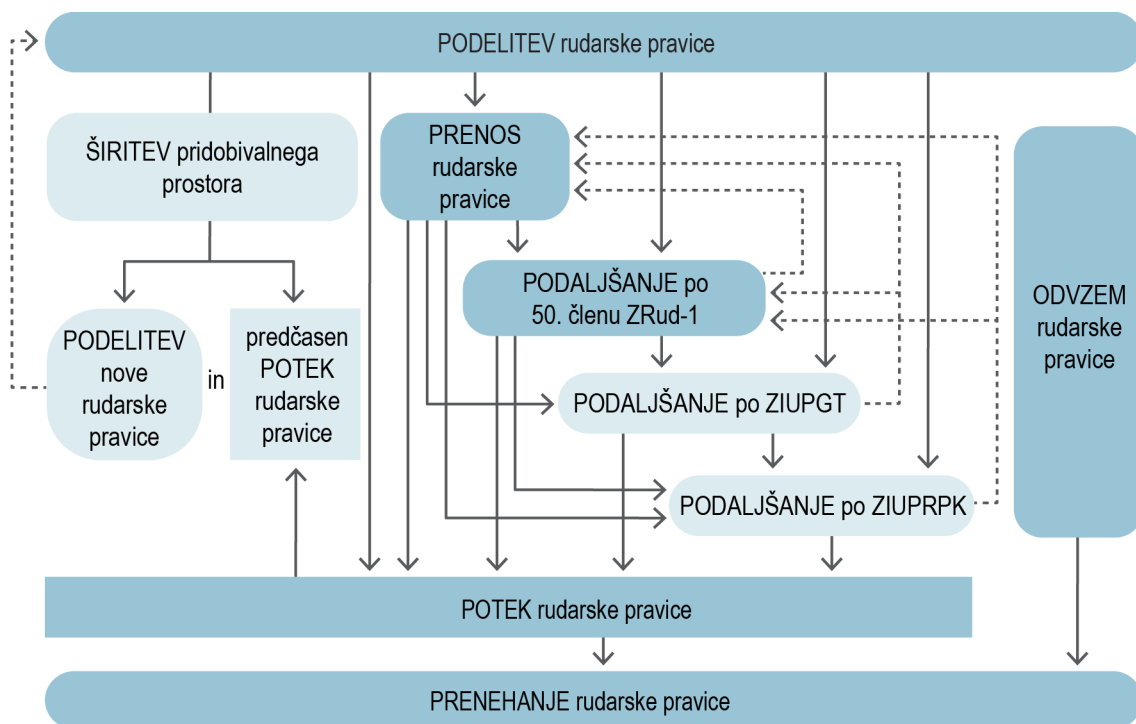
PODELITEV rudarske pravice

ŠIRITEV pridobivalnega prostora

PRENOS rudarske pravice

PODALJŠANJE po 50. členu ZRud-1

ODVZEM rudarske pravice

PODELITEV nove rudarske pravice

in

predčasen POTEK rudarske pravice

PODALJŠANJE po ZIUPGT

PODALJŠANJE po ZIUPRPK

POTEK rudarske pravice

PRENEHANJE rudarske pravice